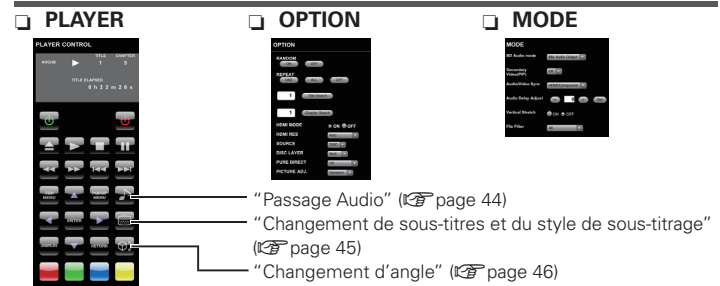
❑ PLAYER

PLAYER CONTROL

TITLE CHAPTER
1 5

TITLE ELAPSED
0 h 3 2 m 2 6 s

ENTER

❑ OPTION

OPTION
RANDOM
REPEAT
HDMI MODE
HDMI RES
SOURCE
DISC LAYER
PURE DIRECT
PICTURE ADJ.

❑ MODE

MODE
BD Audio mode
Secondary Video(PiP)
Audio/Video Sync
Audio Delay Adjust
Vertical Stretch
File Filter

"Passage Audio" (☞ page 44)
"Changement de sous-titres et du style de sous-titrage" (☞ page 45)
"Changement d'angle" (☞ page 46)